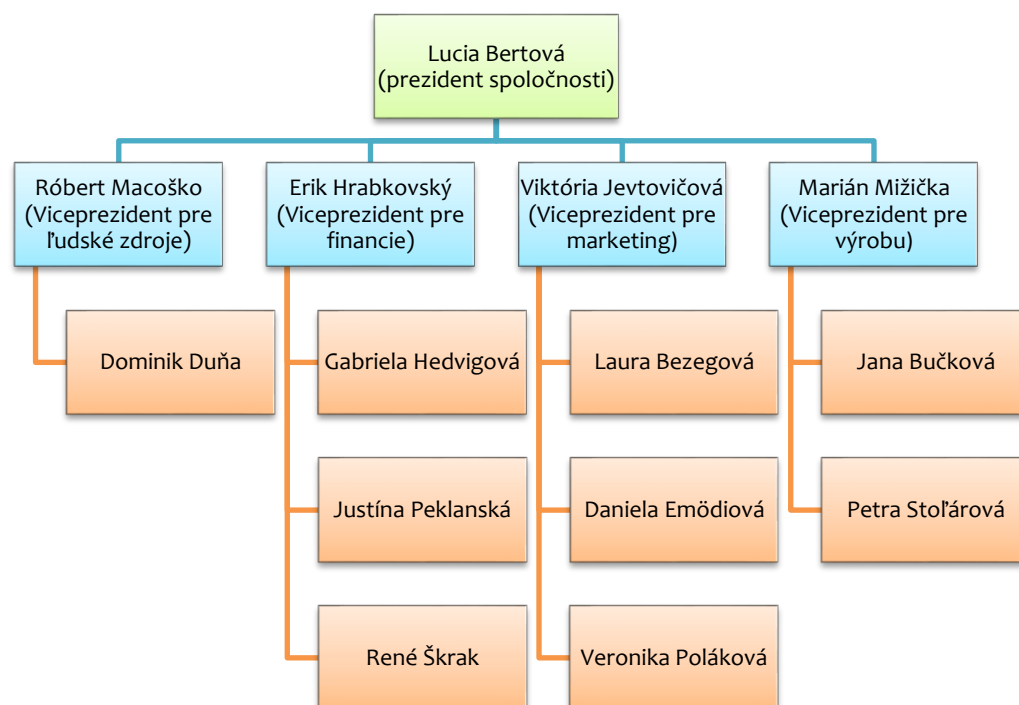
Lucia Bertová
(prezident spoločnosti)

Róbert Macoško
(Viceprezident pre ľudské zdroje)

Dominik Duňa

Erik Hrabkovský
(Viceprezident pre financie)

Gabriela Hedvigová

Justína Peklanská

René Škrak

Viktória Jevtovičová
(Viceprezident pre marketing)

Laura Bezegová

Daniela Emödiová

Veronika Poláková

Marián Mižička
(Viceprezident pre výrobu)

Jana Bučková

Petra Stoľárová